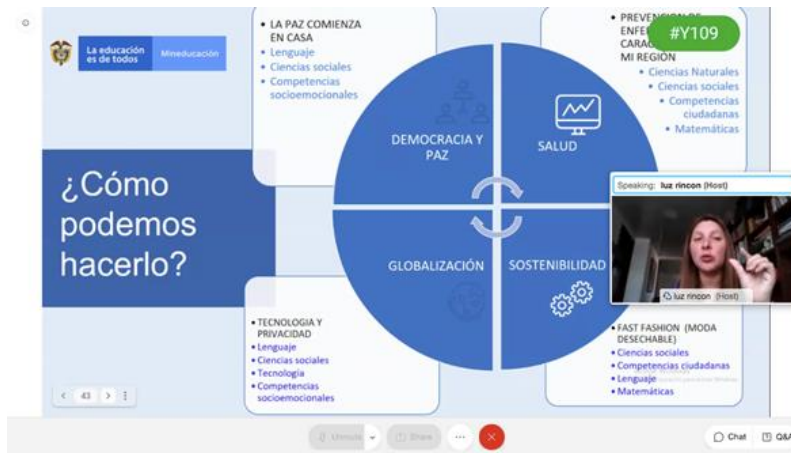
La educación es de todos | Mineducación

¿Cómo podemos hacerlo?

• LA PAZ COMIENZA EN CASA
• Lenguaje
• Ciencias sociales
• Competencias socioemocionales

• PREVENCIÓN DE ENFE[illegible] CARAC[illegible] MI REGIÓN
• Ciencias Naturales
• Ciencias sociales
• Competencias ciudadanas
• Matemáticas

#Y109

DEMOCRACIA Y PAZ

SALUD

GLOBALIZACIÓN

SOSTENIBILIDAD

• TECNOLOGIA Y PRIVACIDAD
• Lenguaje
• Ciencias sociales
• Tecnología
• Competencias socioemocionales

• FAST FASHION (MODA DESECHABLE)
• Ciencias sociales
• Competencias ciudadanas
• Lenguaje
• Matemáticas

Speaking: luz rincon (Host)

luz rincon (Host)

< 43 >

Unmute

Share

Chat

Q&A